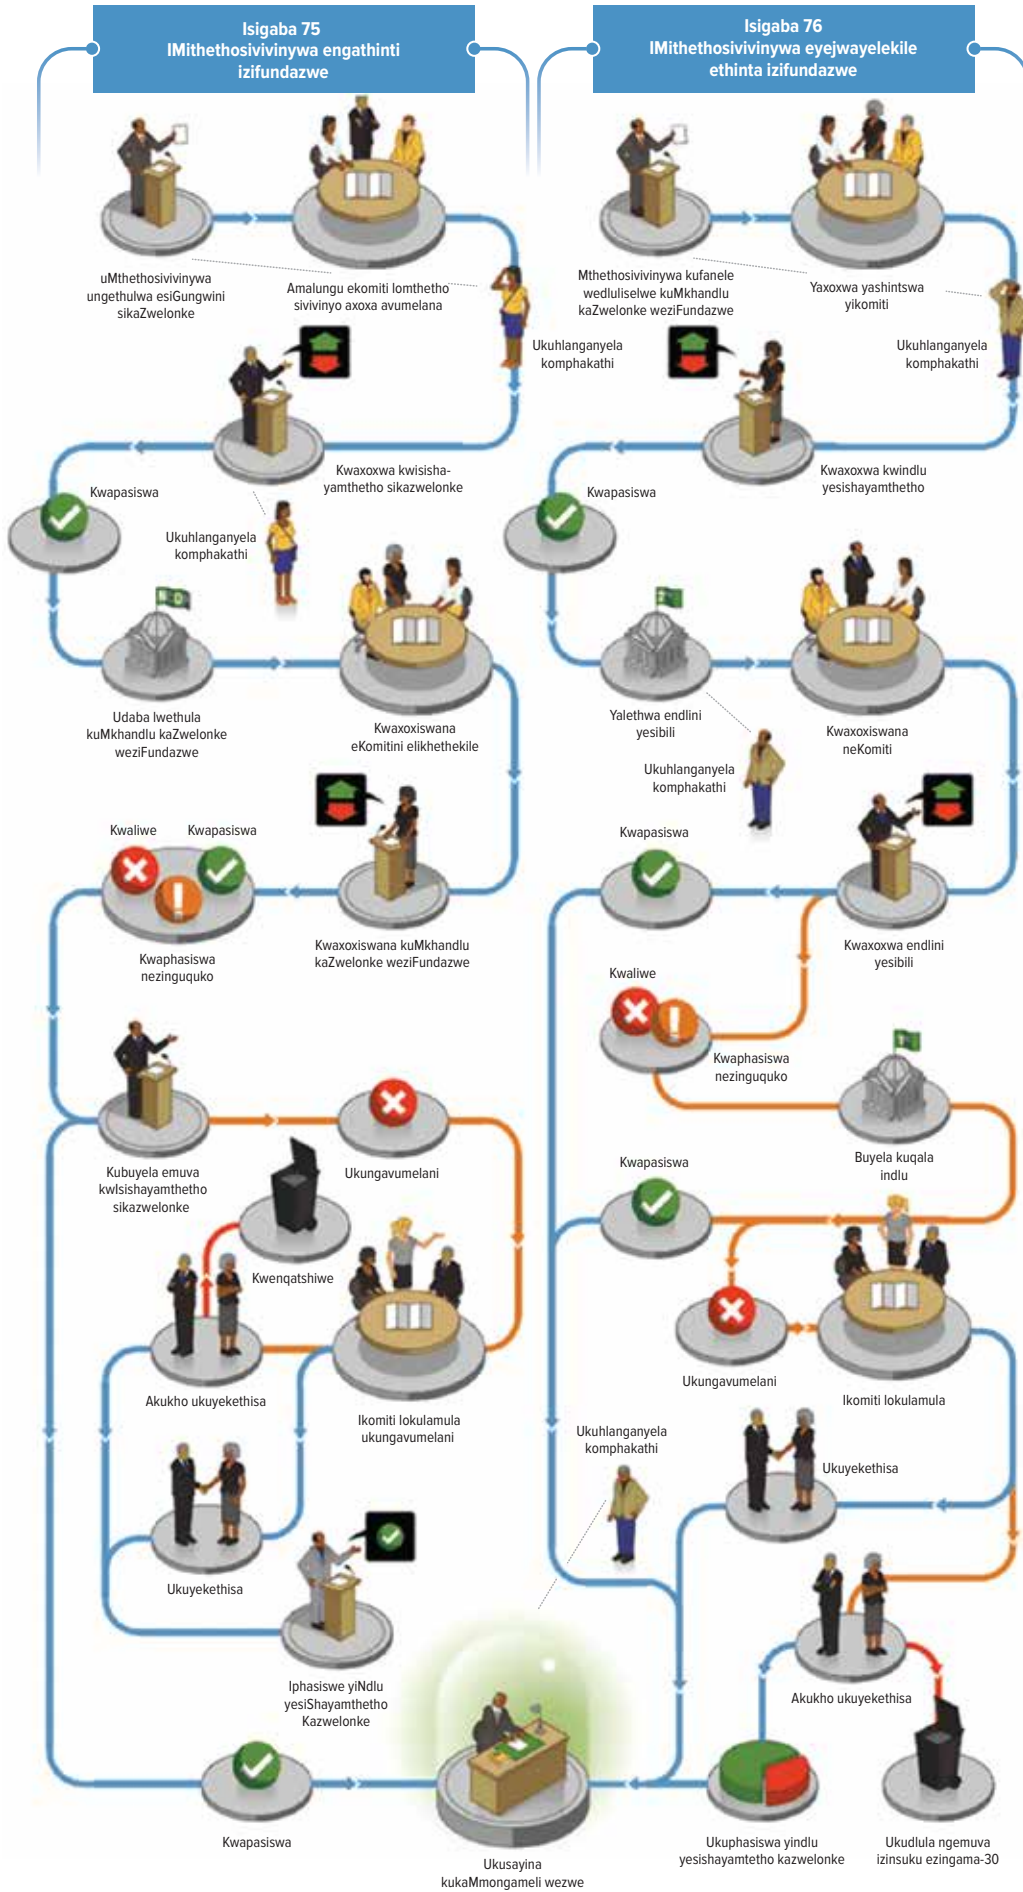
Isigaba 75
IMithethosivivinywa engathinti izifundazwe

Isigaba 76
IMithethosivivinywa eyejwayelekile ethinta izifundazwe

uMthethosivivinywa ungethulwa esiGungwini sikaZwelonke

Amalungu ekomiti lomthetho sivivinyo axoxa avumelana

Ukuhlanganyela komphakathi

Kwaxoxwa kwisishayamthetho sikazwelonke

Kwapasiswa

Ukuhlanganyela komphakathi

Udaba lwethula kuMkhandlu kaZwelonke weziFundazwe

Kwaxoxiswana eKomitini elikhethekile

Kwaliwe

Kwapasiswa

Kwaphasiswa nezinguquko

Kwaxoxiswana kuMkhandlu kaZwelonke weziFundazwe

Kubuyela emuva kwIsishayamthetho sikazwelonke

Ukungavumelani

Kwenqatshiwe

Akukho ukuyekethisa

Ikomiti lokulamula ukungavumelani

Ukuyekethisa

Iphasiswe yiNdlu yesiShayamthetho Kazwelonke

Kwapasiswa

Ukusayina kukaMmongameli wezwe

Mthethosivivinywa kufanele wedluliselwe kuMkhandlu kaZwelonke weziFundazwe

Yaxoxwa yashintswa yikomiti

Ukuhlanganyela komphakathi

Ukuhlanganyela komphakathi

Kwaxoxwa kwindlu yesishayamthetho

Kwapasiswa

Yalethwa endlini yesibili

Kwaxoxiswana neKomiti

Ukuhlanganyela komphakathi

Kwapasiswa

Kwaxoxwa endlini yesibili

Kwaliwe

Kwaphasiswa nezinguquko

Buyela kuqala indlu

Kwapasiswa

Ukungavumelani

Ikomiti lokulamula

Ukuhlanganyela komphakathi

Ukuyekethisa

Akukho ukuyekethisa

Ukuphasiswa yindlu yesishayamtetho kazwelonke

Ukudlula ngemuva izinsuku ezingama-30